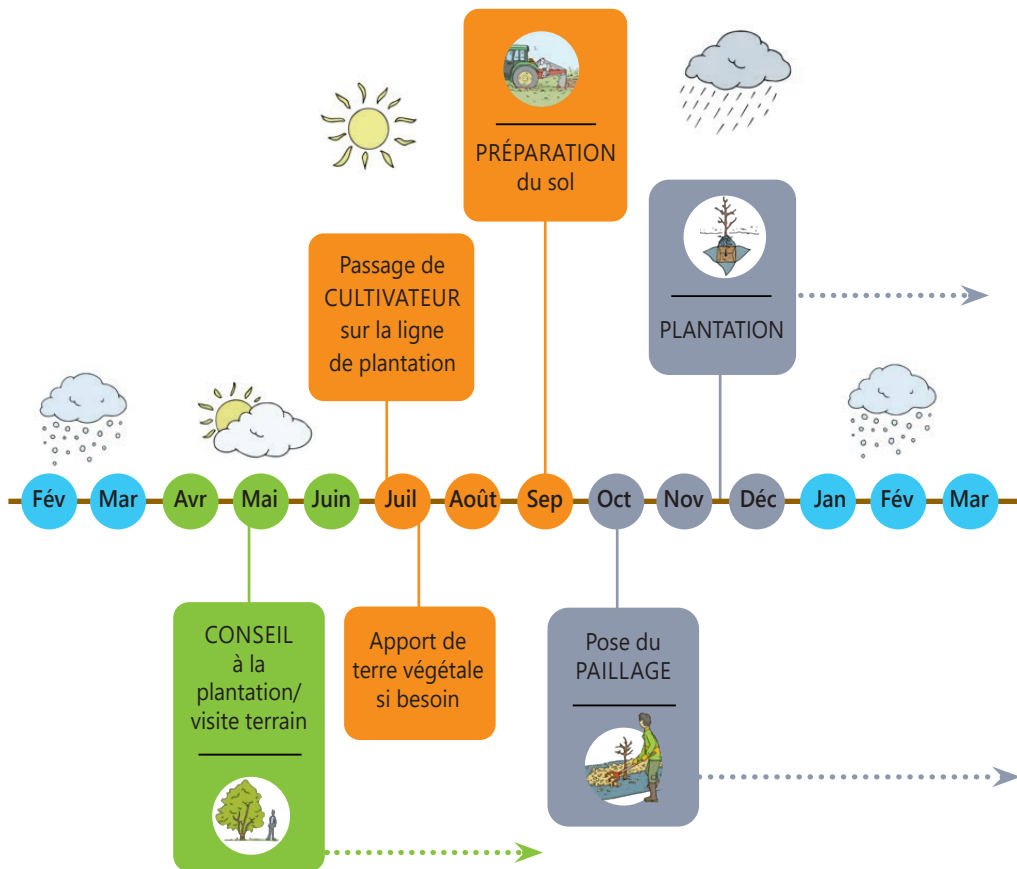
PRÉPARATION du sol

Passage de CULTIVATEUR sur la ligne de plantation

PLANTATION

Fév Mar Avr Mai Juin Juil Août Sep Oct Nov Déc Jan Fév Mar

CONSEIL à la plantation/ visite terrain

Apport de terre végétale si besoin

Pose du PAILLAGE